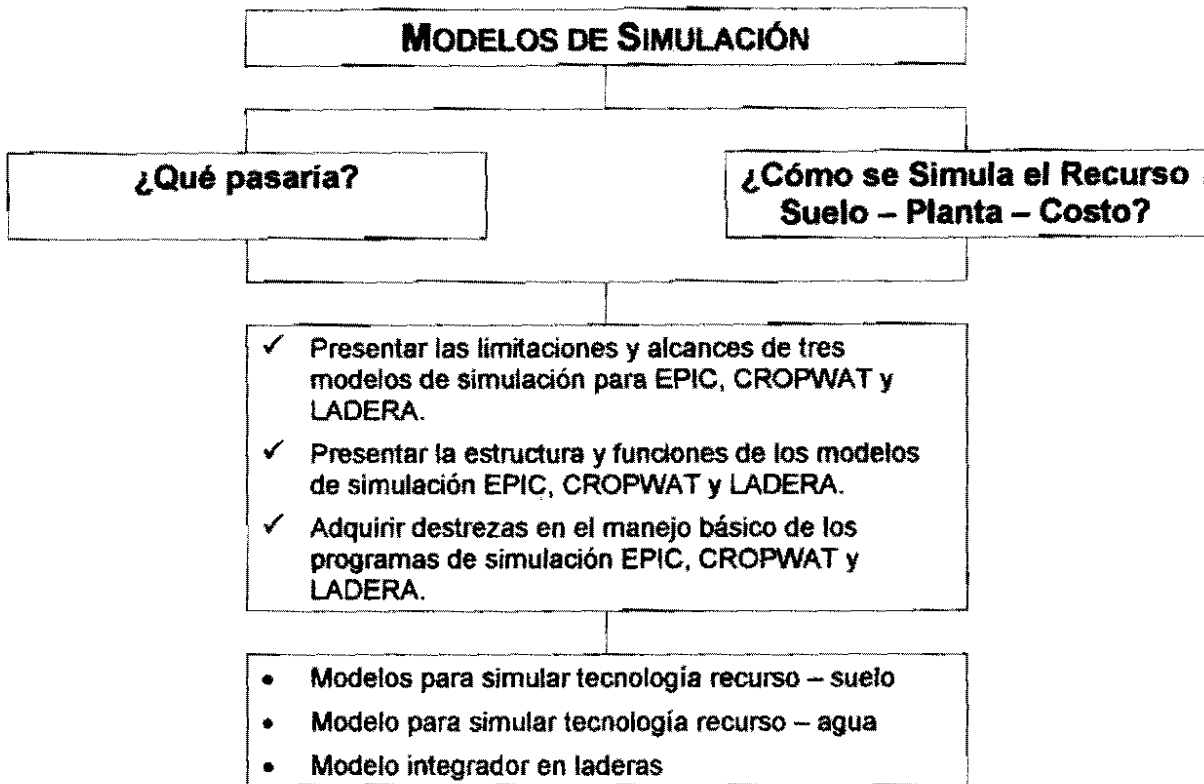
MODELOS DE SIMULACIÓN

¿Qué pasaria?

¿Cómo se Simula el Recurso Suelo – Planta – Costo?

✓ Presentar las limitaciones y alcances de tres modelos de simulación para EPIC, CROPWAT y LADERA.
✓ Presentar la estructura y funciones de los modelos de simulación EPIC, CROPWAT y LADERA.
✓ Adquirir destrezas en el manejo básico de los programas de simulación EPIC, CROPWAT y LADERA.

• Modelos para simular tecnología recurso – suelo
• Modelo para simular tecnología recurso – agua
• Modelo integrador en laderas